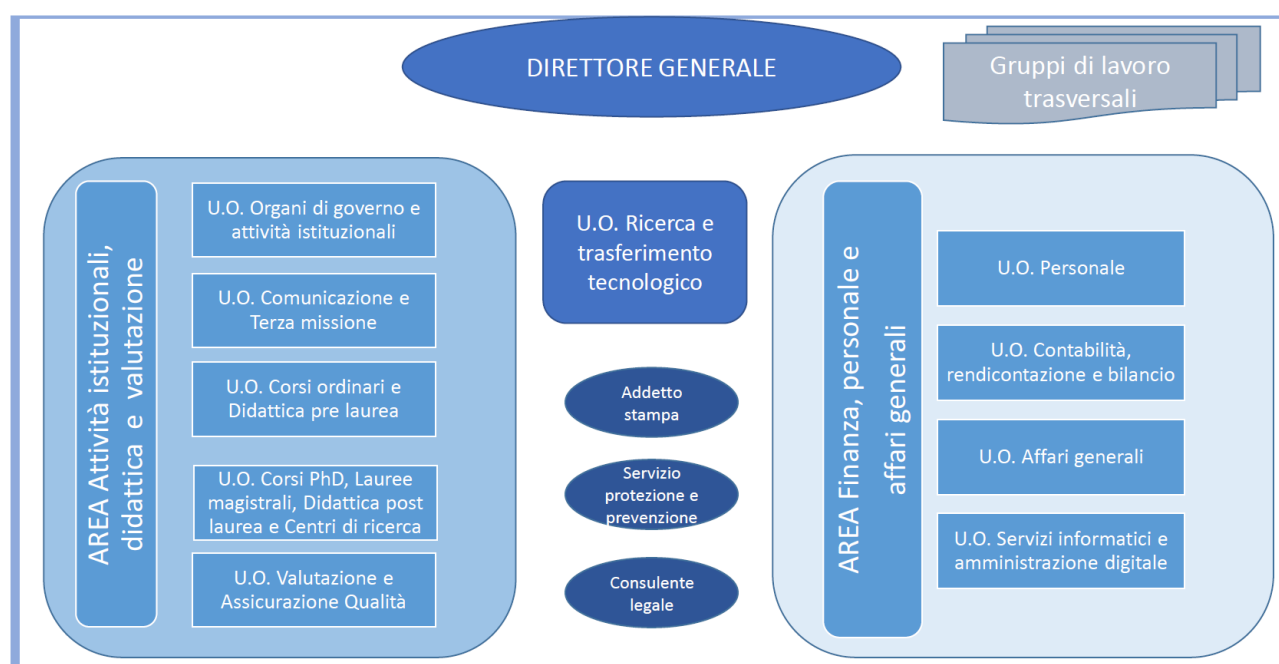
DIRETTORE GENERALE

Gruppi di lavoro trasversali

AREA Attività istituzionali, didattica e valutazione

U.O. Organi di governo e attività istituzionali

U.O. Comunicazione e Terza missione

U.O. Corsi ordinari e Didattica pre laurea

U.O. Corsi PhD, Lauree magistrali, Didattica post laurea e Centri di ricerca

U.O. Valutazione e Assicurazione Qualità

U.O. Ricerca e trasferimento tecnologico

Addetto stampa

Servizio protezione e prevenzione

Consulente legale

AREA Finanza, personale e affari generali

U.O. Personale

U.O. Contabilità, rendicontazione e bilancio

U.O. Affari generali

U.O. Servizi informatici e amministrazione digitale